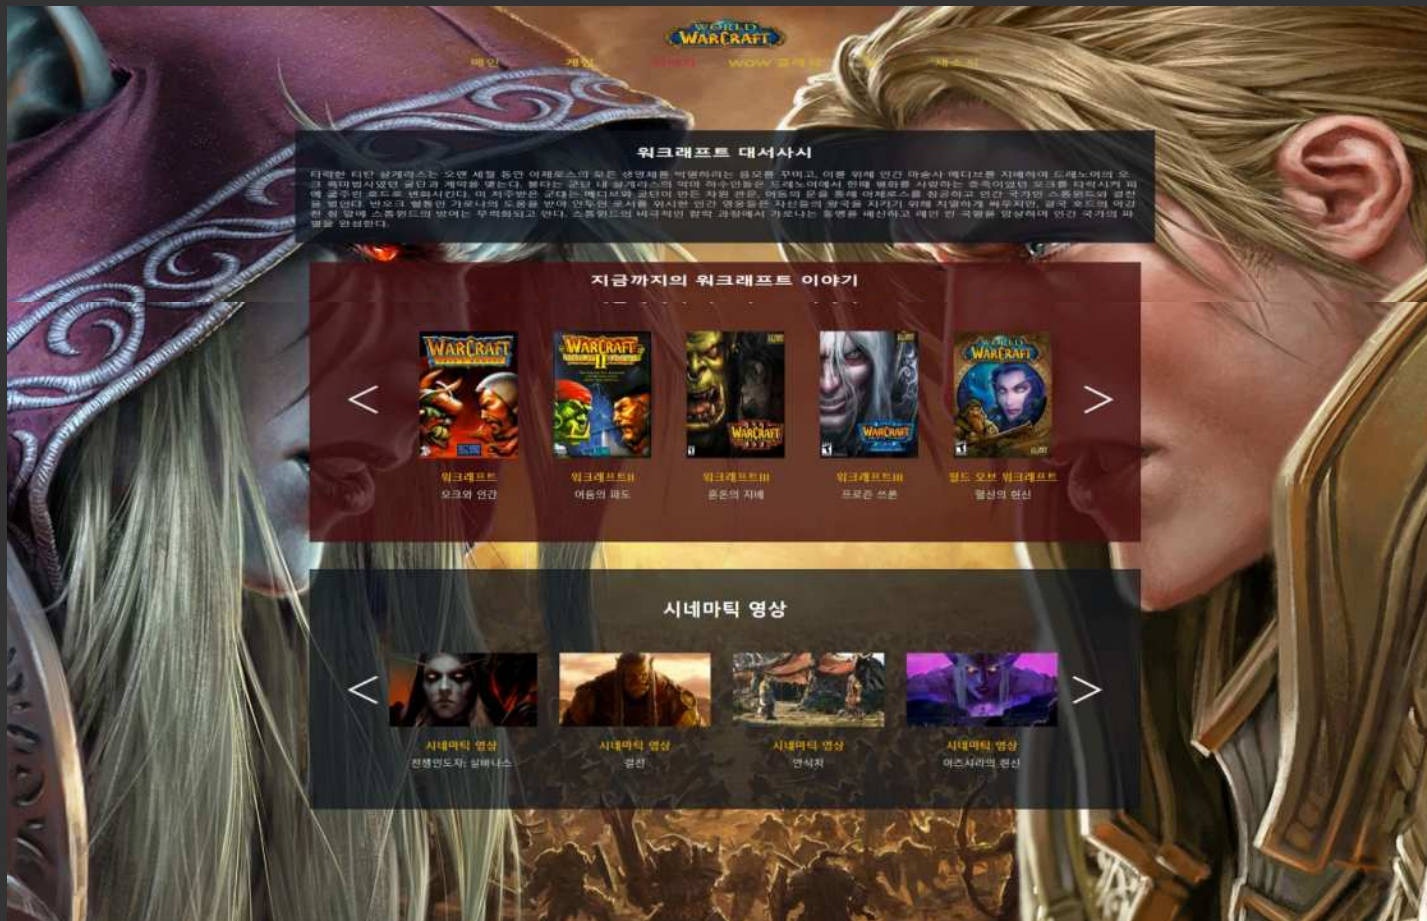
WORLD OF WARCRAFT

메인 게임 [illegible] WOW 클래식 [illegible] 새소식

워크래프트 대서사시

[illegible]

지금까지의 워크래프트 이야기

<

WARCRAFT

WARCRAFT II

WARCRAFT

WARCRAFT

WORLD OF WARCRAFT

>

워크래프트
오크와 인간

워크래프트II
어둠의 파도

워크래프트III
혼돈의 지배

워크래프트III
프로즌 쓰론

월드 오브 워크래프트
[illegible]의 현신

시네마틱 영상

<

>

시네마틱 영상
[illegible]: 실바나스

시네마틱 영상
결전

시네마틱 영상
안식처

시네마틱 영상
아즈샤라의 현신